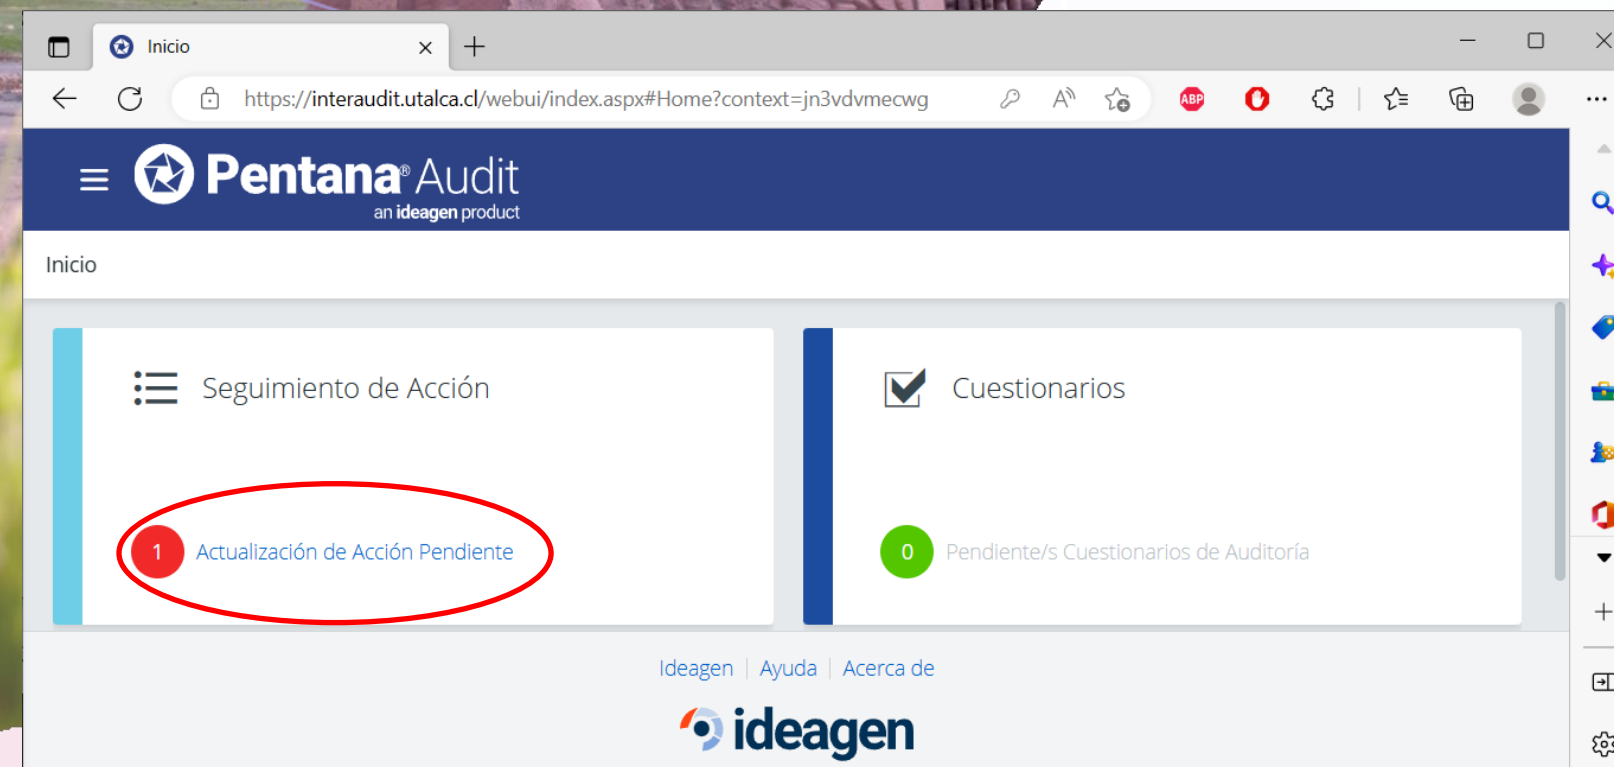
Inicio

https://interaudit.utalca.cl/webui/index.aspx#Home?context=jn3vdvmecwg

ABP

Pentana Audit
an ideagen product

Inicio

Seguimiento de Acción

1 Actualización de Acción Pendiente

Cuestionarios

0 Pendiente/s Cuestionarios de Auditoría

Ideagen | Ayuda | Acerca de

ideagen